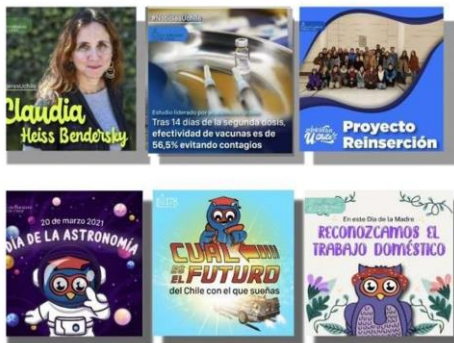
Claudia
Heiss Bendersky

Estudio liderado por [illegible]
Tras 14 días de la segunda dosis, efectividad de vacunas es de 56,5% evitando contagios

Proyecto
Reinserción

20 de marzo 2021
DÍA DE LA ASTRONOMÍA

CUAL ES EL FUTURO
del Chile con el que sueñas

En este Día de la Madre
RECONOZCAMOS EL TRABAJO DOMÉSTICO